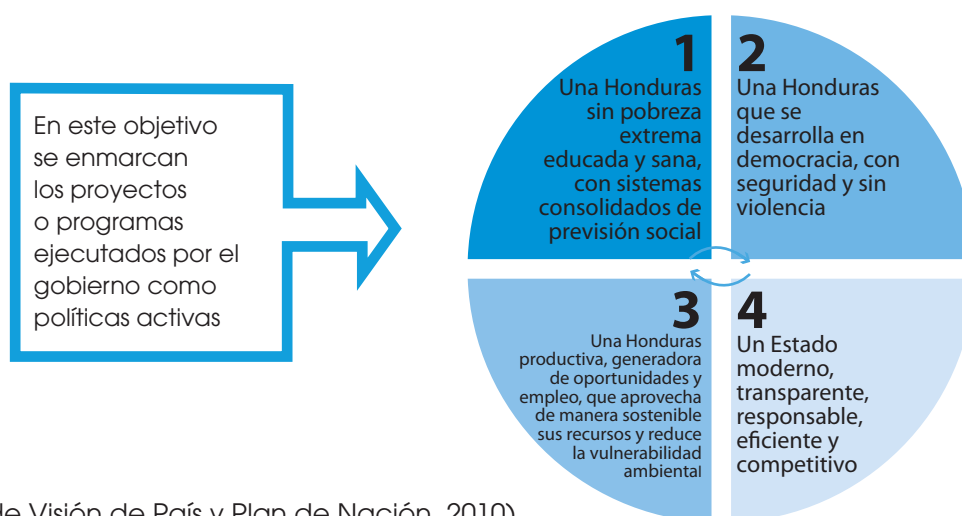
En este objetivo se enmarcan los proyectos o programas ejecutados por el gobierno como políticas activas

1
Una Honduras sin pobreza extrema educada y sana, con sistemas consolidados de previsión social

2
Una Honduras que se desarrolla en democracia, con seguridad y sin violencia

3
Una Honduras productiva, generadora de oportunidades y empleo, que aprovecha de manera sostenible sus recursos y reduce la vulnerabilidad ambiental

4
Un Estado moderno, transparente, responsable, eficiente y competitivo

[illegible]e Visión de País y Plan de Nación, 2010)